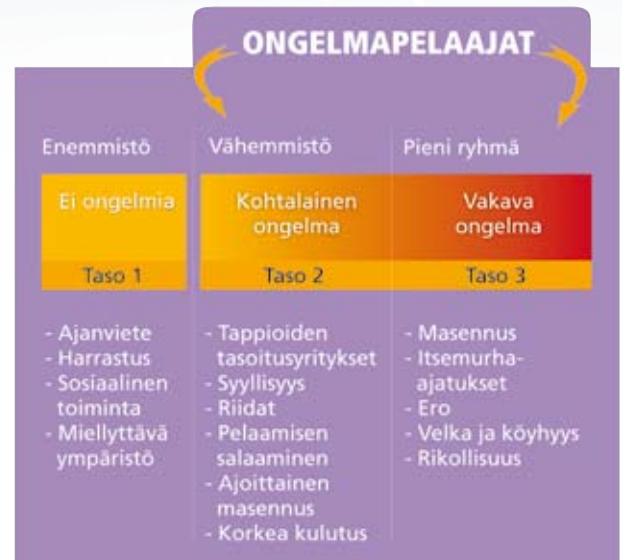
ONGELMAPELAAJAT

Enemmistö

Ei ongelmia

Taso 1

- Ajanviete
- Harrastus
- Sosiaalinen toiminta
- Miellyttävä ympäristö

Vähemmistö

Kohtalainen ongelma

Taso 2

- Tappioiden tasoitusyritykset
- Syyllisyys
- Riidat
- Pelaamisen salaaminen
- Ajoittainen masennus
- Korkea kulutus

Pieni ryhmä

Vakava ongelma

Taso 3

- Masennus
- Itsemurha-ajatukset
- Ero
- Velka ja köyhyys
- Rikollisuus